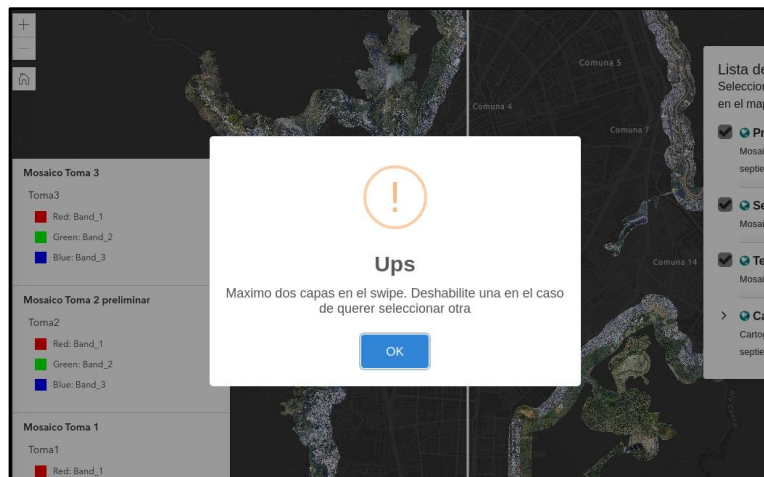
+
—

Comuna 5
Comuna 4
Comuna 7
Comuna 14

Mosaico Toma 3
Toma3
Red: Band_1
Green: Band_2
Blue: Band_3

Mosaico Toma 2 preliminar
Toma2
Red: Band_1
Green: Band_2
Blue: Band_3

Mosaico Toma 1
Toma1
Red: Band_1

!

Ups

Maximo dos capas en el swipe. Deshabilite una en el caso de querer seleccionar otra

OK

Lista de
Seleccion
en el map

Pr
Mosai
septie

Se
Mosai

Te
Mosai

Ca
Cartog
septie